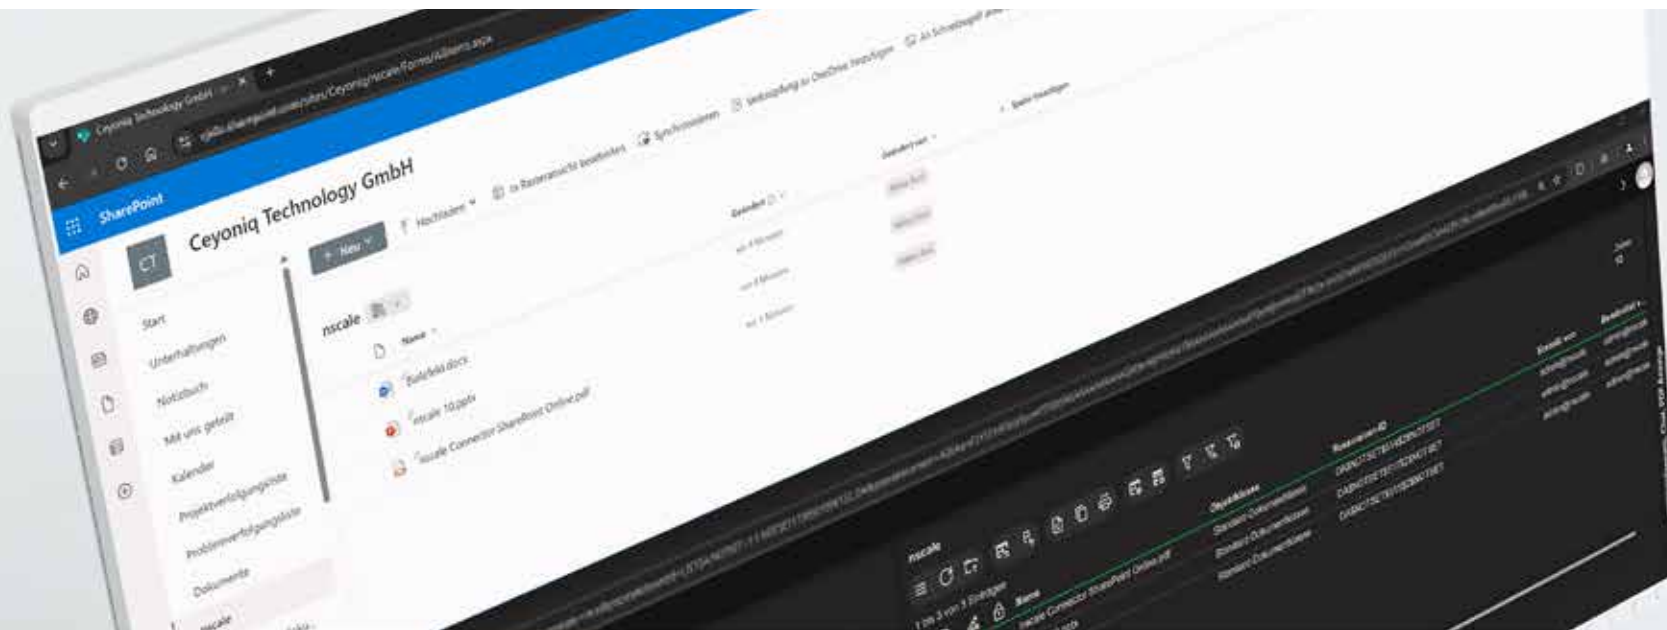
Ceyoniq Technology GmbH

SharePoint

Ceyoniq Technology GmbH

CT

+ Neu

Hochladen

In Rasteransicht bearbeiten

Synchronisieren

Verknüpfung zu OneDrive hinzufügen

Als Schnellzugriff anheften

Spalte hinzufügen

Geändert

Geändert von

Start

Unterhaltungen

Notizbuch

Mit uns geteilt

Kalender

Projektverfolgungsliste

Problemverfolgungsliste

Dokumente

nscale

nscale

Name

Bulkfeld.docx

nscale 10.pptx

nscale Connector SharePoint Online.pdf

vor 4 Minuten

vor 4 Minuten

vor 5 Minuten

nscale

1 bis 3 von 3 Einträgen

Name

nscale Connector SharePoint Online.pdf

Objektklasse

Standard-Dokumentklasse

Standard-Dokumentklasse

Standard-Dokumentklasse

Ressourcen-ID

Erstellt von

admin@nscale

admin@nscale

admin@nscale

Bearbeitet von

admin@nscale

admin@nscale

admin@nscale